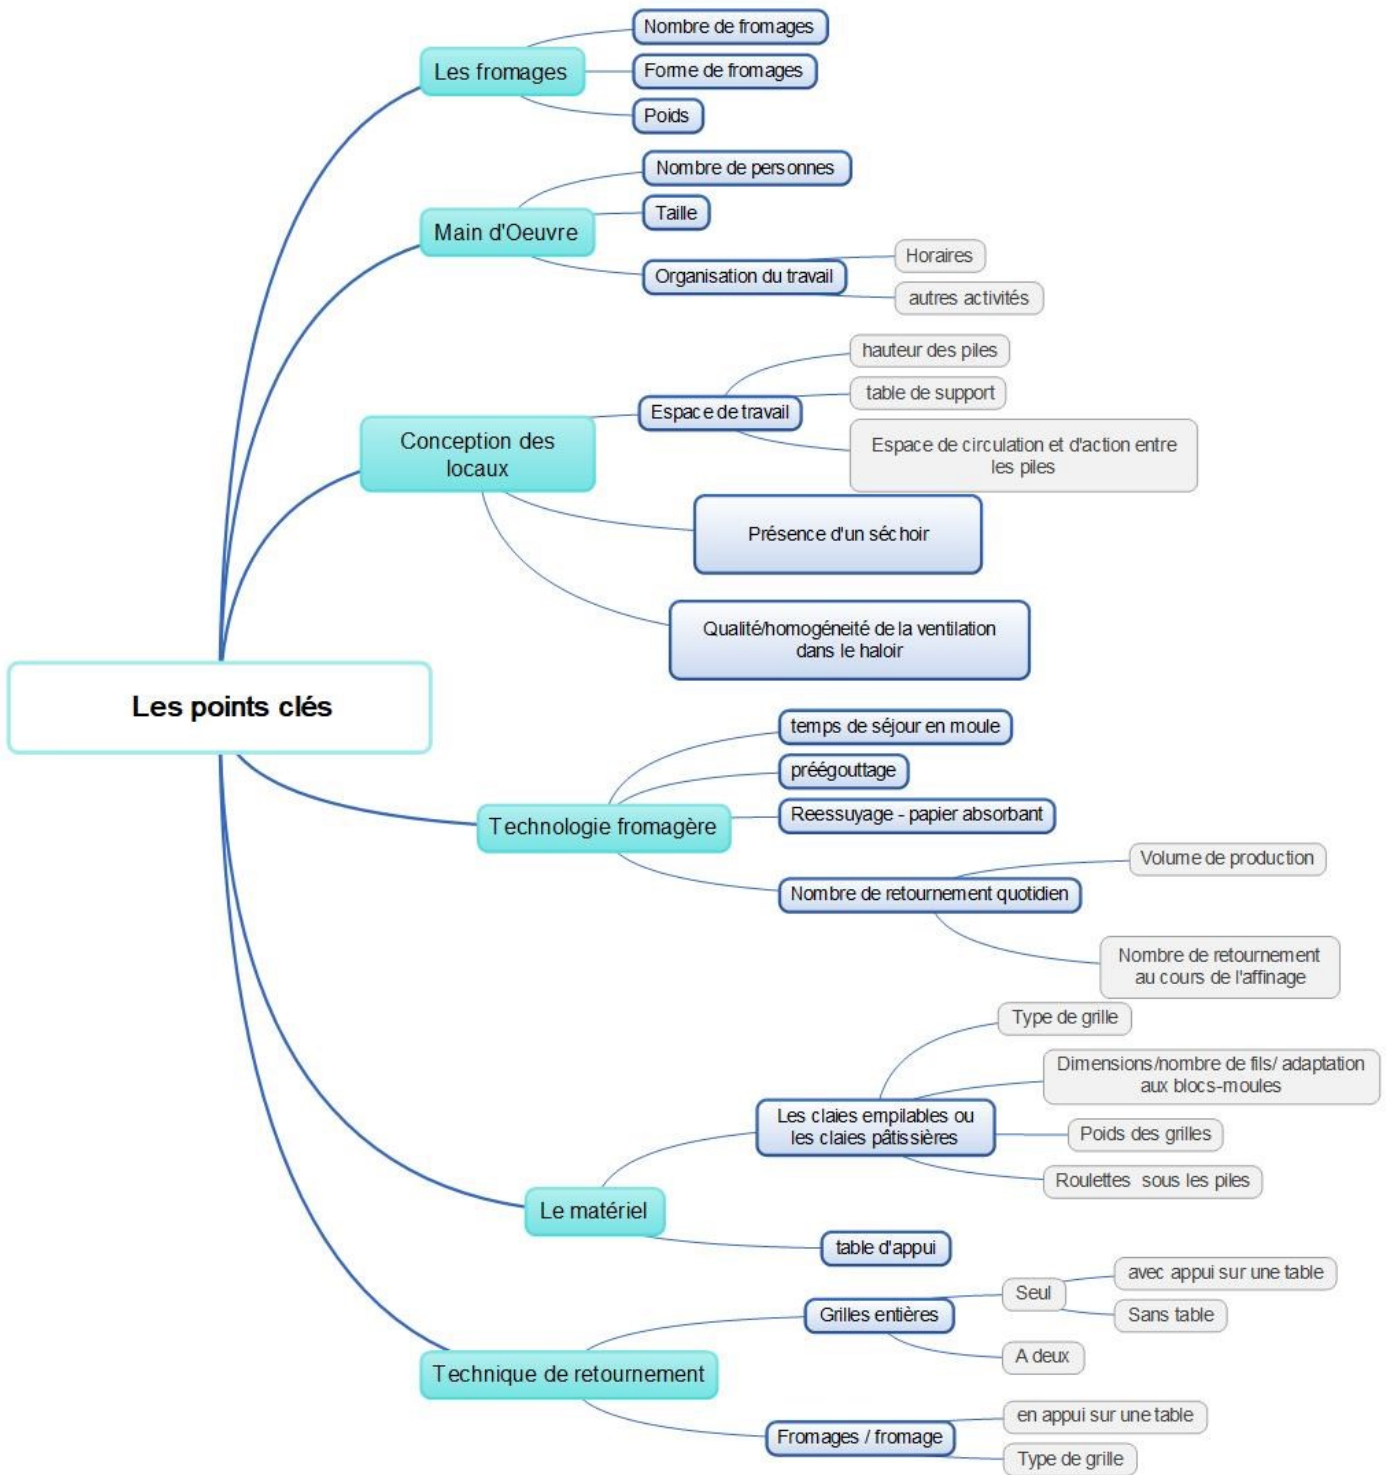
Les points clés

Les fromages
Nombre de fromages
Forme de fromages
Poids

Main d'Oeuvre
Nombre de personnes
Taille
Organisation du travail
Horaires
autres activités

Conception des locaux
Espace de travail
hauteur des piles
table de support
Espace de circulation et d'action entre les piles
Présence d'un séchoir
Qualité/homogénéité de la ventilation dans le haloir

Technologie fromagère
temps de séjour en moule
préégouttage
Reessuyage - papier absorbant
Nombre de retournement quotidien
Volume de production
Nombre de retournement au cours de l'affinage

Le matériel
Les claies empilables ou les claies pâtissières
Type de grille
Dimensions/nombre de fils/ adaptation aux blocs-moules
Poids des grilles
Roulettes sous les piles
table d'appui

Technique de retournement
Grilles entières
Seul
avec appui sur une table
Sans table
A deux
Fromages / fromage
en appui sur une table
Type de grille